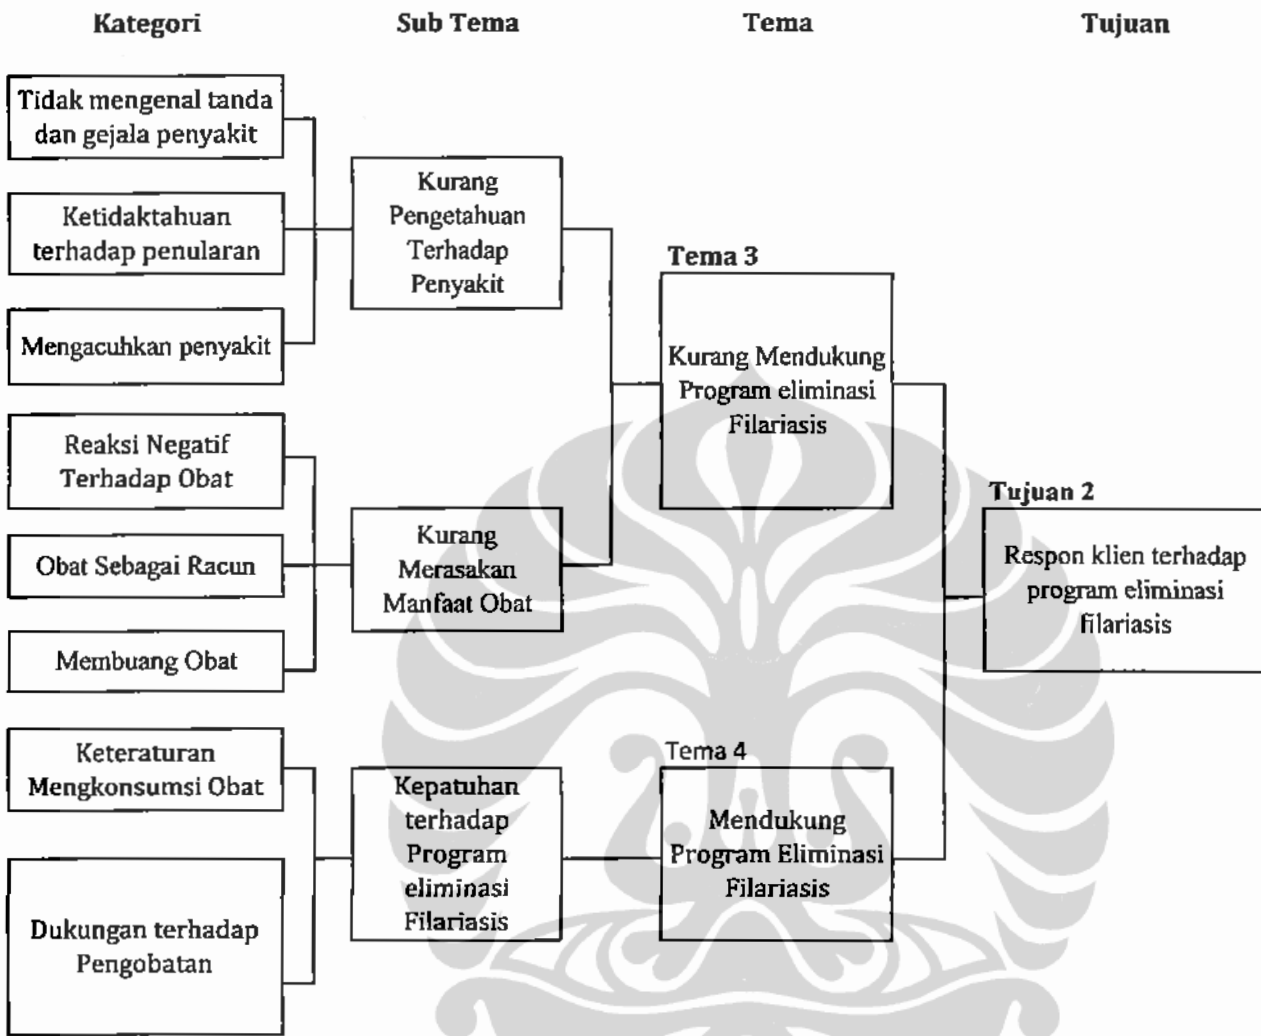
Kategori

Sub Tema

Tema

Tujuan

Tidak mengenal tanda dan gejala penyakit

Ketidaktahuan terhadap penularan

Mengacuhkan penyakit

Kurang Pengetahuan Terhadap Penyakit

Tema 3

Kurang Mendukung Program eliminasi Filariasis

Reaksi Negatif Terhadap Obat

Obat Sebagai Racun

Membuang Obat

Kurang Merasakan Manfaat Obat

Tujuan 2

Respon klien terhadap program eliminasi filariasis

Keteraturan Mengkonsumsi Obat

Dukungan terhadap Pengobatan

Kepatuhan terhadap Program eliminasi Filariasis

Tema 4

Mendukung Program Eliminasi Filariasis